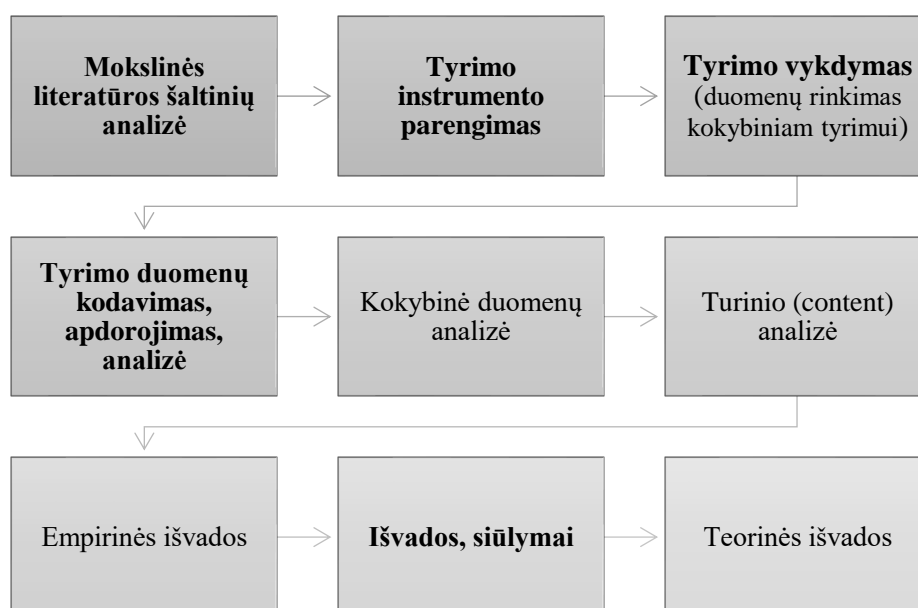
Mokslinės literatūros šaltinių analizė

Tyrimo instrumento parengimas

Tyrimo vykdymas (duomenų rinkimas kokybiniam tyrimui)

Tyrimo duomenų kodavimas, apdorojimas, analizė

Kokybinė duomenų analizė

Turinio (content) analizė

Empirinės išvados

Išvados, siūlymai

Teorinės išvados